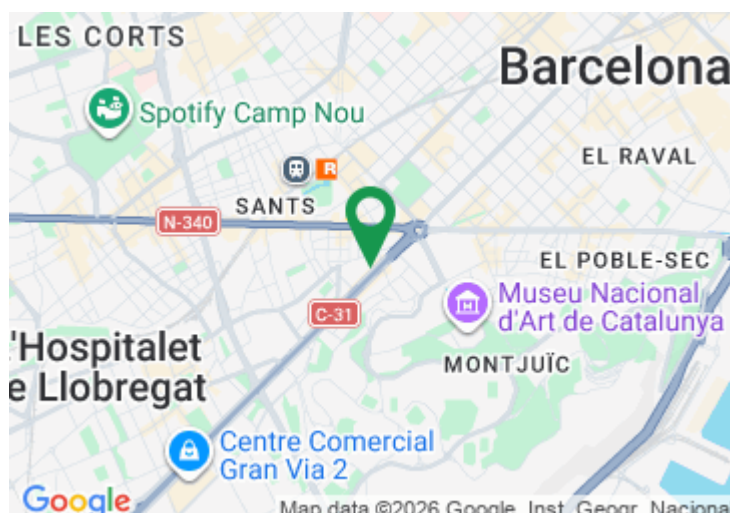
LES CORTS

Barcelona

Spotify Camp Nou

EL RAVAL

R

SANTS

N-340

EL POBLE-SEC

Museu Nacional d'Art de Catalunya

C-31

'Hospitalet e Llobregat

MONTJUÏC

Centre Comercial Gran Via 2

Google

Map data ©2026 Google, Inst. Geogr. Naciona